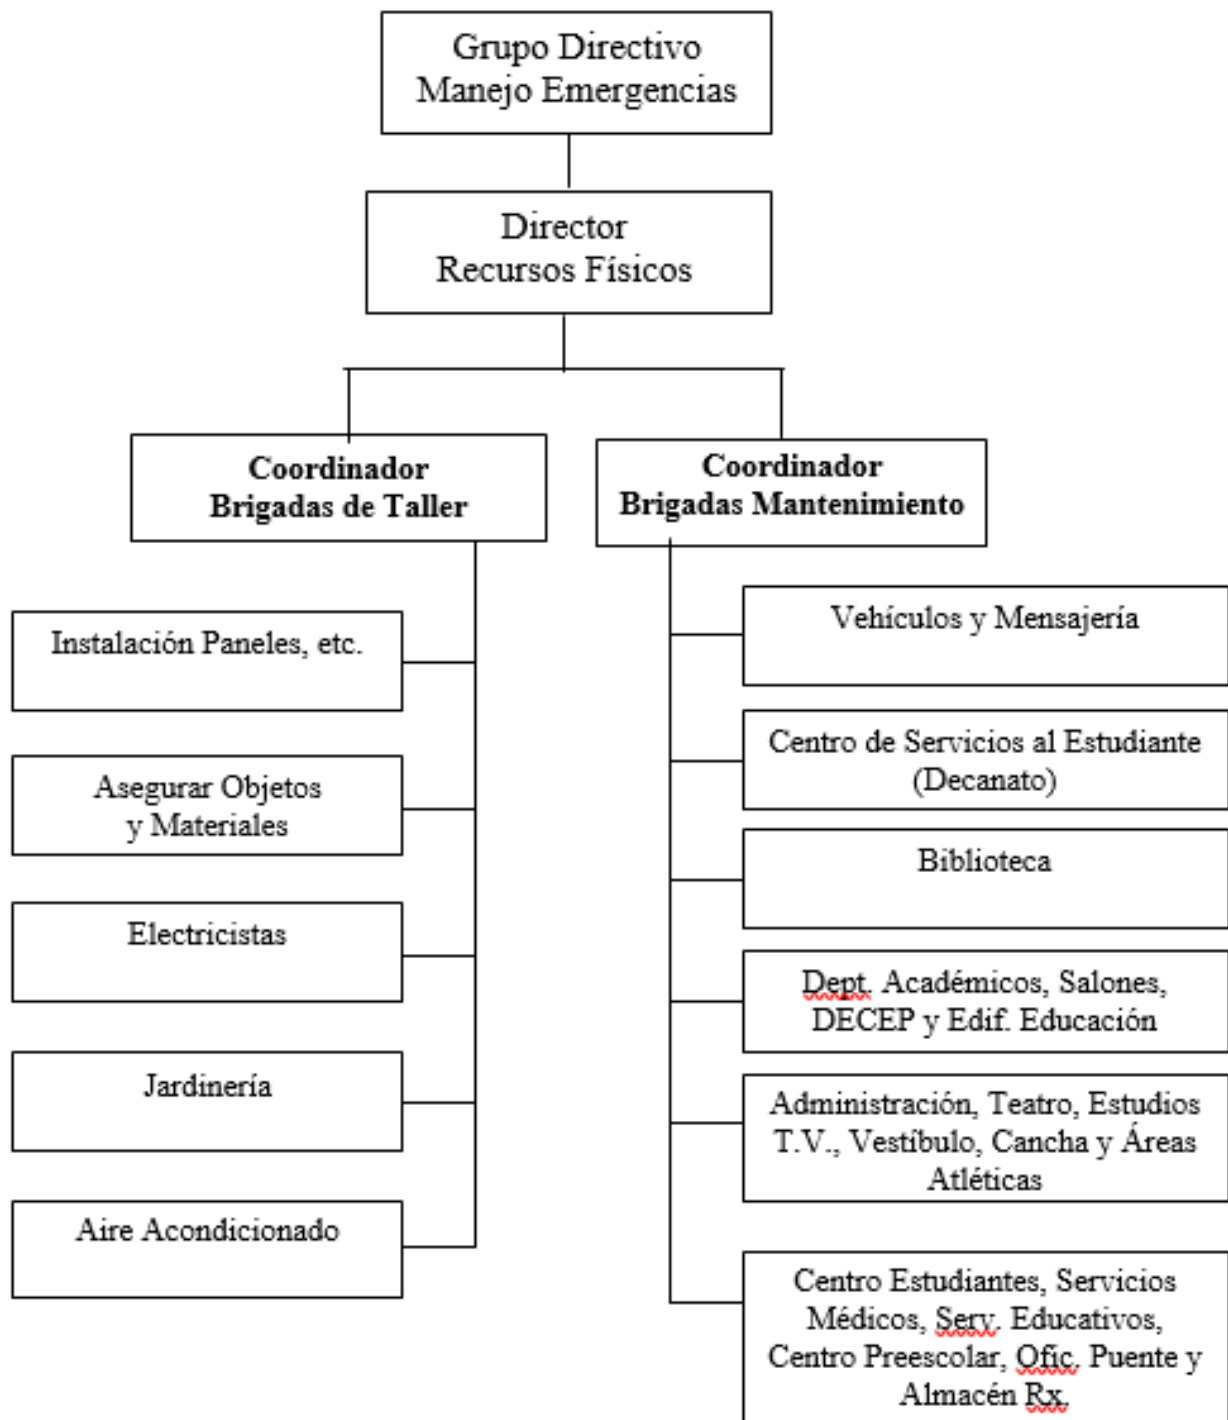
Grupo Directivo
Manejo Emergencias

Director
Recursos Físicos

**Coordinador**
**Brigadas de Taller**

**Coordinador**
**Brigadas Mantenimiento**

Instalación Paneles, etc.

Asegurar Objetos y Materiales

Electricistas

Jardinería

Aire Acondicionado

Vehículos y Mensajería

Centro de Servicios al Estudiante (Decanato)

Biblioteca

Dept. Académicos, Salones, DECEP y Edif. Educación

Administración, Teatro, Estudios T.V., Vestíbulo, Cancha y Áreas Atléticas

Centro Estudiantes, Servicios Médicos, Serv. Educativos, Centro Preescolar, Ofic. Puente y Almacén Rx.